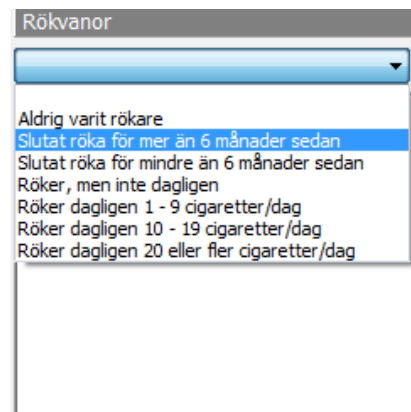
Rökvanor

Aldrig varit rökare
Slutat röka för mer än 6 månader sedan
Slutat röka för mindre än 6 månader sedan
Röker, men inte dagligen
Röker dagligen 1 - 9 cigaretter/dag
Röker dagligen 10 - 19 cigaretter/dag
Röker dagligen 20 eller fler cigaretter/dag